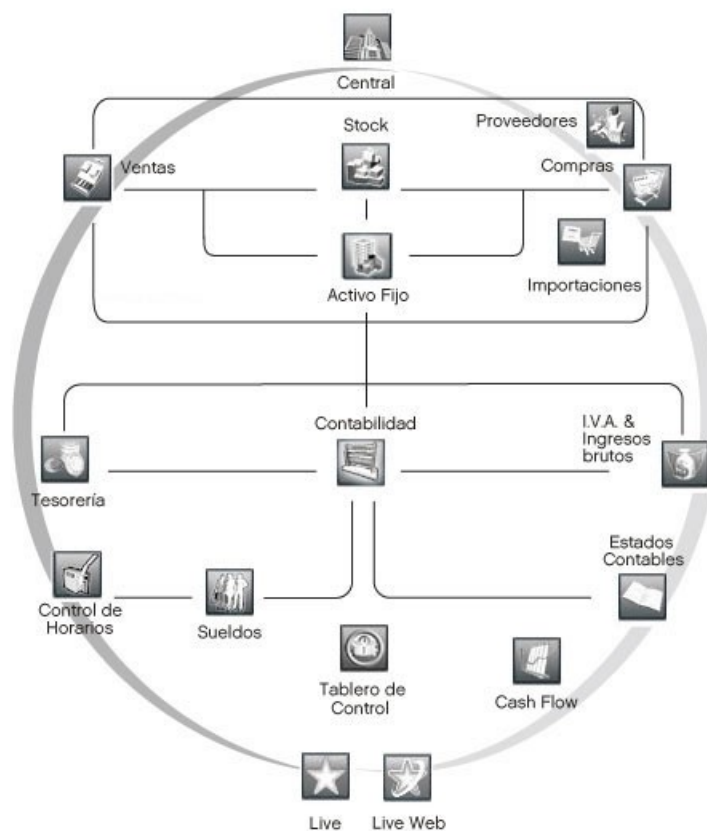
Central

Stock

Proveedores

Ventas

Compras

Activo Fijo

Importaciones

Contabilidad

I.V.A. & Ingresos brutos

Tesorería

Estados Contables

Control de Horarios

Sueldos

Tablero de Control

Cash Flow

Live

Live Web